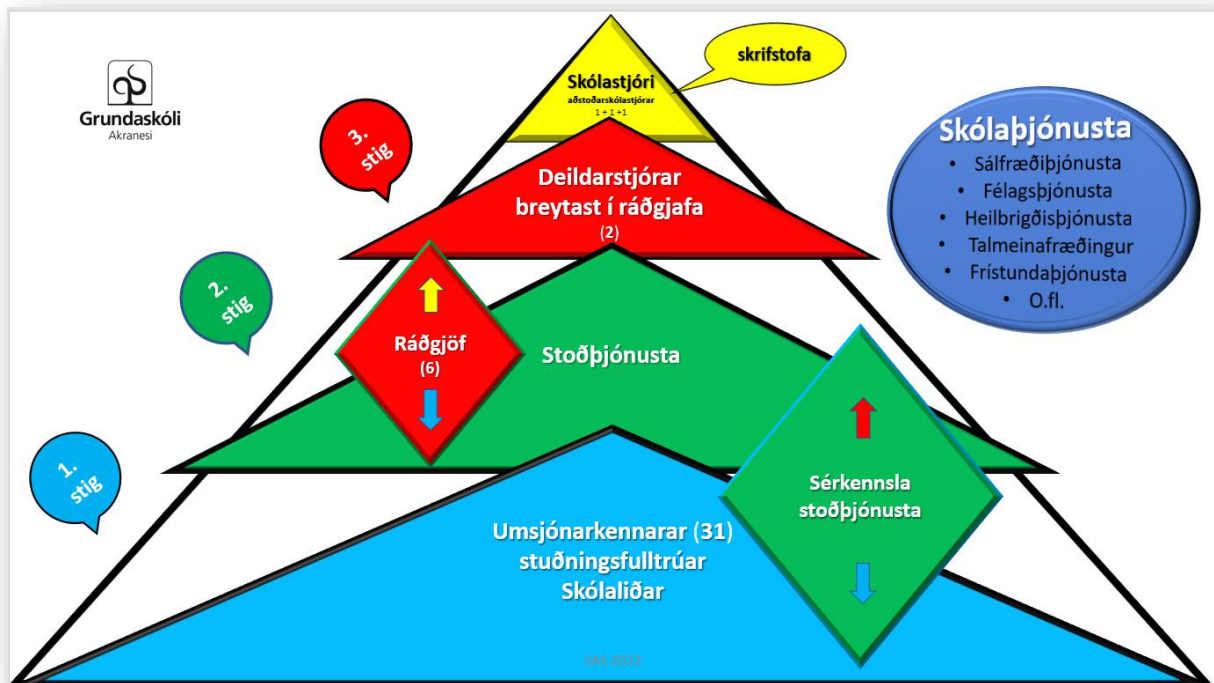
Grundaskóli
Akranesi

skrifstofa

Skólastjóri
aðstoðarskólastjórar
1 + 1 +1

3. stig

Deildarstjórar breytast í ráðgjafa
(2)

Skólaþjónusta
• Sálfræðiþjónusta
• Félagsþjónusta
• Heilbrigðisþjónusta
• Talmeinafræðingur
• Frístundaþjónusta
• O.fl.

2. stig

Ráðgjöf
(6)

Stoðþjónusta

1. stig

Sérkennsla stoðþjónusta

Umsjónarkennarar (31)
stuðningsfulltrúar
Skólaliðar

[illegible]